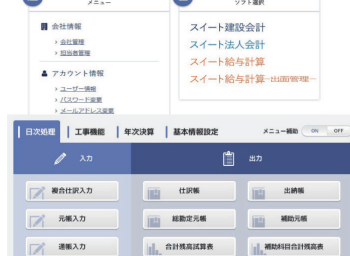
メニュー

会社情報
› 会社管理
› 担当者管理

アカウント情報
› ユーザー情報
› パスワード変更
› メールアドレス変更

ソフト選択

スイート建設会計
スイート法人会計
スイート給与計算
スイート給与計算 -出面管理-

日次処理 | 工事機能 | 年次決算 | 基本情報設定
メニュー補助 ON OFF

入力
出力

複合仕訳入力
元帳入力
連帳入力

仕訳帳
出納帳
総勘定元帳
補助元帳
合計残高試算表
補助科目合計残高表